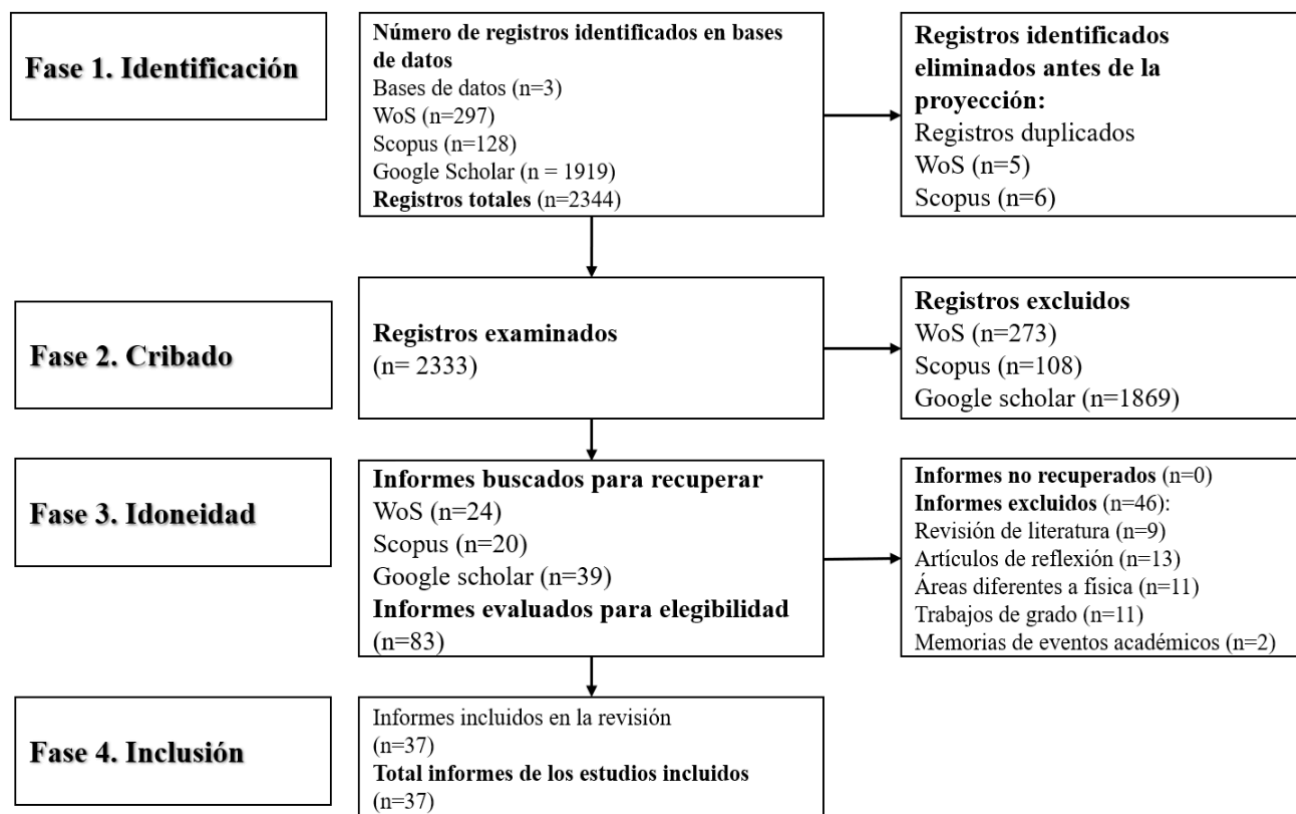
Fase 1. Identificación

Número de registros identificados en bases de datos
Bases de datos (n=3)
WoS (n=297)
Scopus (n=128)
Google Scholar (n = 1919)
Registros totales (n=2344)

Registros identificados eliminados antes de la proyección:
Registros duplicados
WoS (n=5)
Scopus (n=6)

Fase 2. Cribado

Registros examinados
(n= 2333)

Registros excluidos
WoS (n=273)
Scopus (n=108)
Google scholar (n=1869)

Fase 3. Idoneidad

Informes buscados para recuperar
WoS (n=24)
Scopus (n=20)
Google scholar (n=39)
Informes evaluados para elegibilidad
(n=83)

Informes no recuperados (n=0)
Informes excluidos (n=46):
Revisión de literatura (n=9)
Artículos de reflexión (n=13)
Áreas diferentes a física (n=11)
Trabajos de grado (n=11)
Memorias de eventos académicos (n=2)

Fase 4. Inclusión

Informes incluidos en la revisión
(n=37)
Total informes de los estudios incluidos
(n=37)